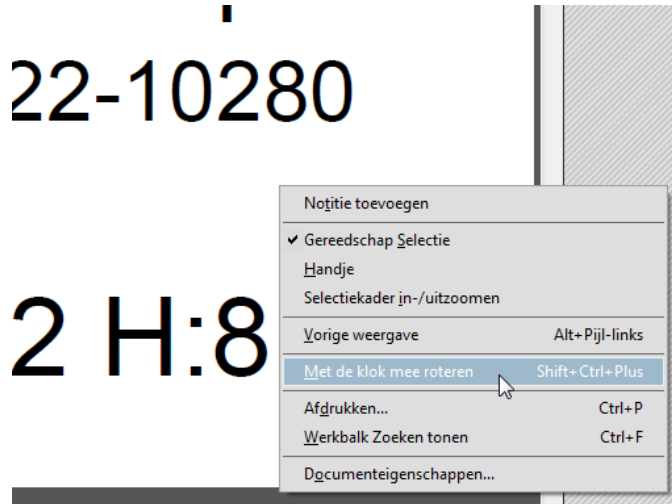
22-10280

2 H:8

Notitie toevoegen

✔ Gereedschap Selectie

Handje

Selectiekader in-/uitzoomen

Vorige weergave Alt+Pijl-links

Met de klok mee roteren Shift+Ctrl+Plus

Afdrukken... Ctrl+P

Werkbalk Zoeken tonen Ctrl+F

Documenteigenschappen...